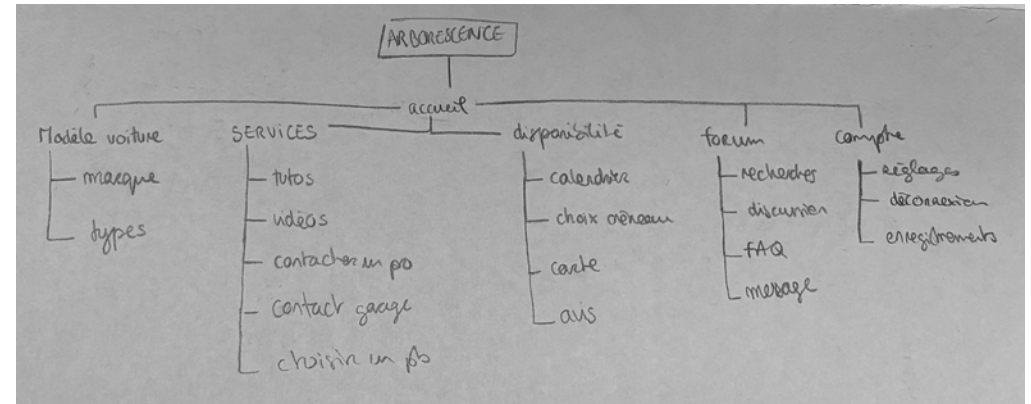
ARBORESCENCE

accueil

Modèle voiture
marque
types

SERVICES
tutos
vidéos
contacter un pro
contact garage
choisir un pb

disponibilité
calendrier
choix créneau
carte
avis

forum
recherches
discussion
FAQ
message

compte
réglages
déconnexion
enregistrements